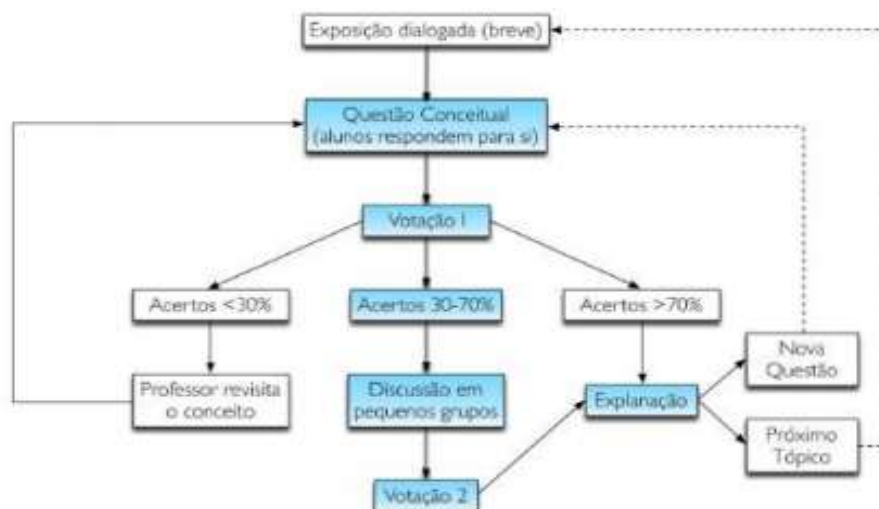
Exposição dialogada (breve)

Questão Conceitual (alunos respondem para si)

Votação 1

Acertos <30%

Acertos 30-70%

Acertos >70%

Professor revisita o conceito

Discussão em pequenos grupos

Explanação

Nova Questão

Próximo Tópico

Votação 2